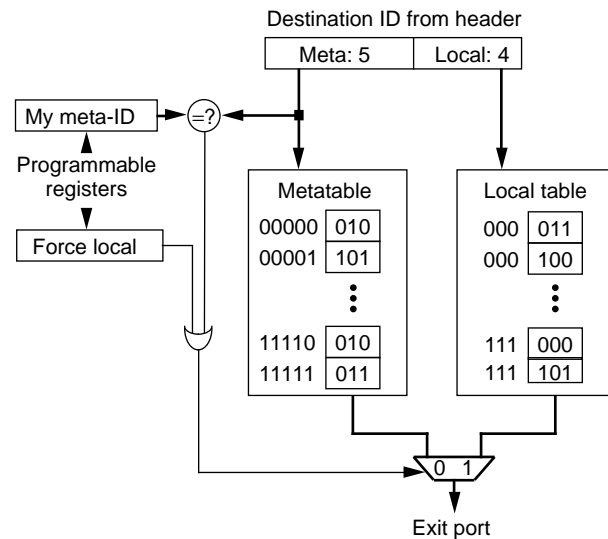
Destination ID from header

Meta: 5 | Local: 4

My meta-ID

=?

Programmable registers

Force local

Metatable

00000 010
00001 101
⋮
11110 010
11111 011

Local table

000 011
000 100
⋮
111 000
111 101

0 1

Exit port